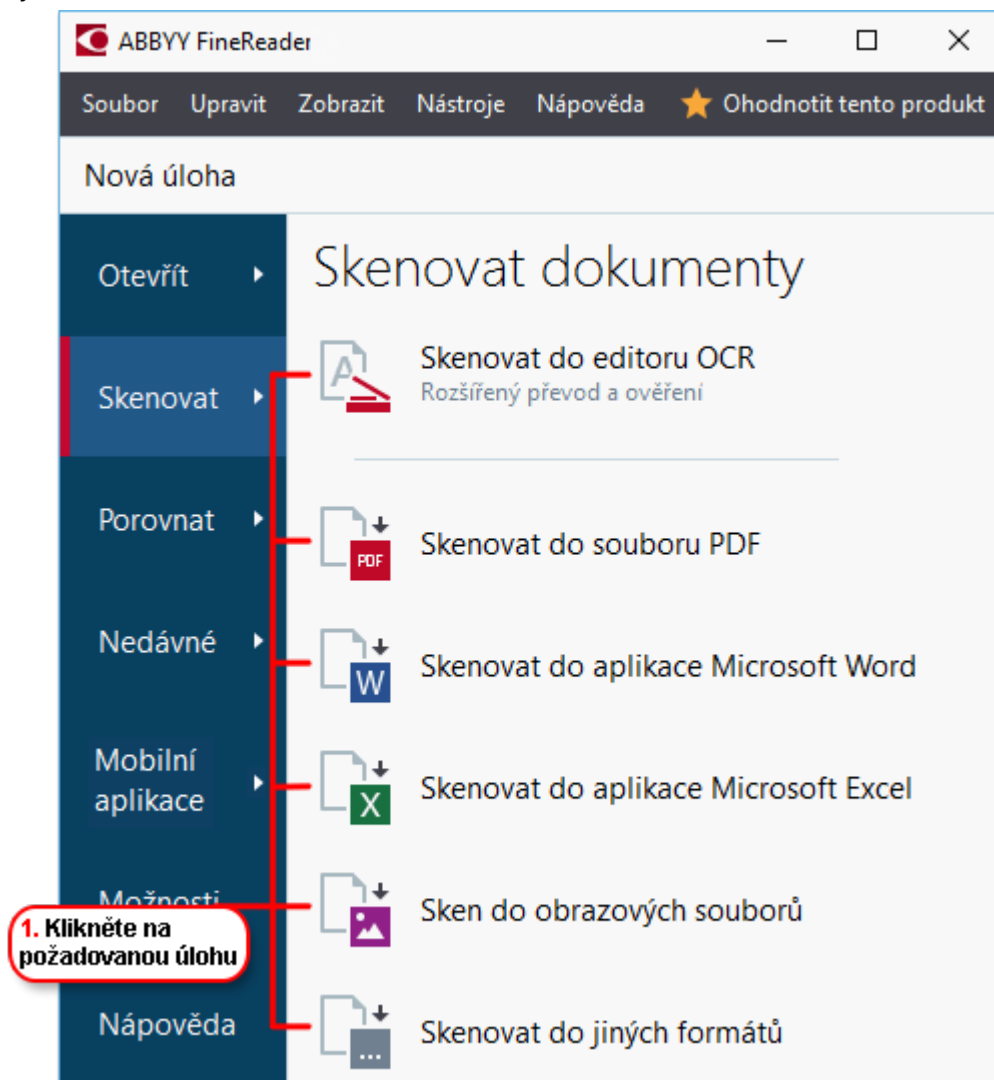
ABBYY FineReader

Soubor Upravit Zobrazit Nástroje Nápověda Ohodnotit tento produkt

Nová úloha

Otevřít

Skenovat

Porovnat

Nedávné

Mobilní aplikace

Možnosti

Nápověda

Skenovat dokumenty

Skenovat do editoru OCR
Rozšířený převod a ověření

PDF
Skenovat do souboru PDF

W
Skenovat do aplikace Microsoft Word

X
Skenovat do aplikace Microsoft Excel

Sken do obrazových souborů

...
Skenovat do jiných formátů

1. Klikněte na požadovanou úlohu